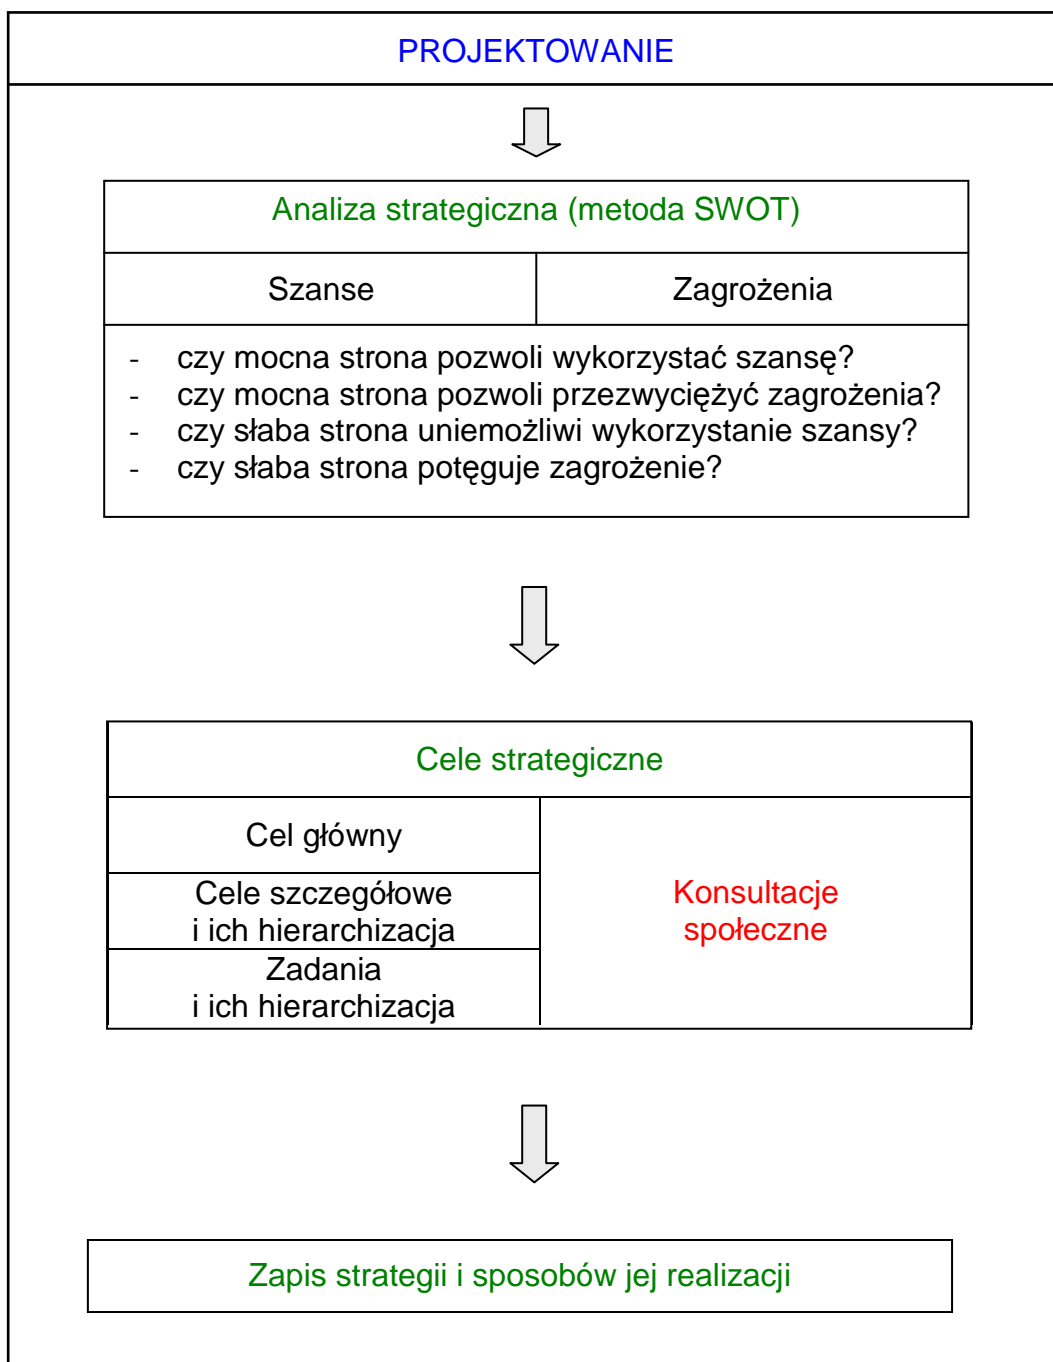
PROJEKTOWANIE

Analiza strategiczna (metoda SWOT)

| Szanse | Zagrożenia |
|---|---|

- czy mocna strona pozwoli wykorzystać szansę?
- czy mocna strona pozwoli przezwyciężyć zagrożenia?
- czy słaba strona uniemożliwi wykorzystanie szansy?
- czy słaba strona potęguje zagrożenie?

Cele strategiczne

| | |
|---|---|
| Cel główny | Konsultacje społeczne |
| Cele szczegółowe i ich hierarchizacja | |
| Zadania i ich hierarchizacja | |

Zapis strategii i sposobów jej realizacji